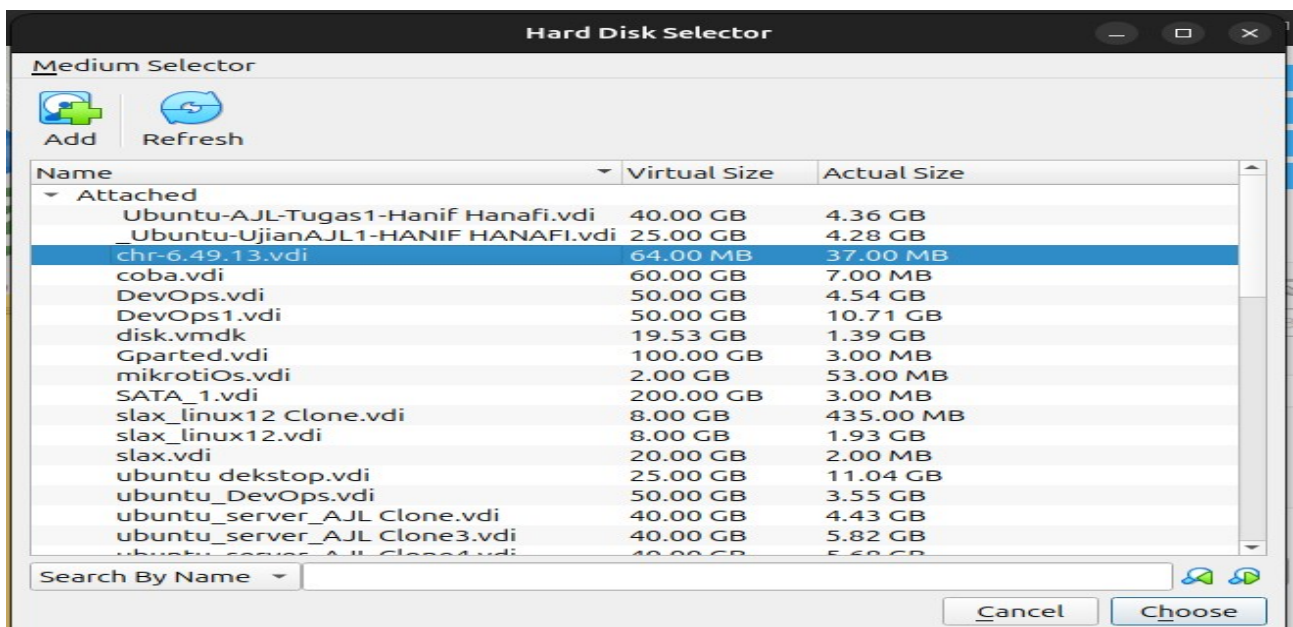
Hard Disk Selector

Medium Selector

Add Refresh

| Name | Virtual Size | Actual Size |
|---|---|---|
| Attached | | |
| Ubuntu-AJL-Tugas1-Hanif Hanafi.vdi | 40.00 GB | 4.36 GB |
| _Ubuntu-UjianAJL1-HANIF HANAFI.vdi | 25.00 GB | 4.28 GB |
| chr-6.49.13.vdi | 64.00 MB | 37.00 MB |
| coba.vdi | 60.00 GB | 7.00 MB |
| DevOps.vdi | 50.00 GB | 4.54 GB |
| DevOps1.vdi | 50.00 GB | 10.71 GB |
| disk.vmdk | 19.53 GB | 1.39 GB |
| Gparted.vdi | 100.00 GB | 3.00 MB |
| mikrotiOs.vdi | 2.00 GB | 53.00 MB |
| SATA_1.vdi | 200.00 GB | 3.00 MB |
| slax_linux12 Clone.vdi | 8.00 GB | 435.00 MB |
| slax_linux12.vdi | 8.00 GB | 1.93 GB |
| slax.vdi | 20.00 GB | 2.00 MB |
| ubuntu dekstop.vdi | 25.00 GB | 11.04 GB |
| ubuntu_DevOps.vdi | 50.00 GB | 3.55 GB |
| ubuntu_server_AJL Clone.vdi | 40.00 GB | 4.43 GB |
| ubuntu_server_AJL Clone3.vdi | 40.00 GB | 5.82 GB |
| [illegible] | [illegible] | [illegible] |

Search By Name

Cancel Choose